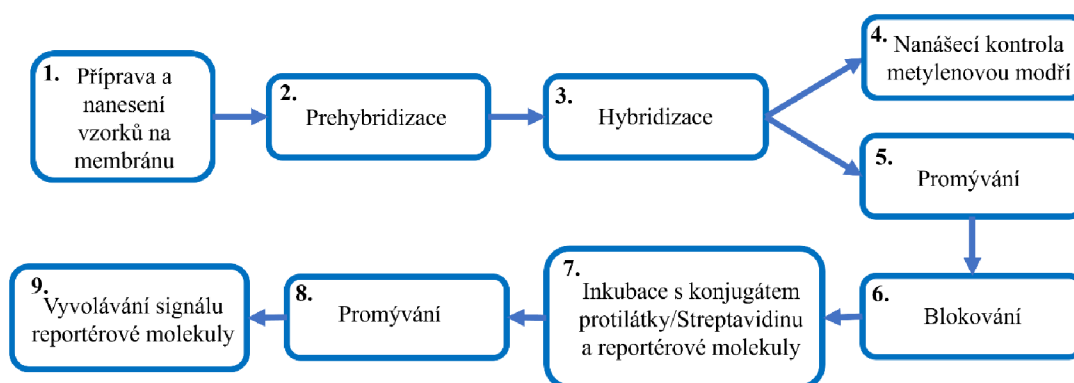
1. Příprava a nanesení vzorků na membránu

2. Prehybridizace

3. Hybridizace

4. Nanášecí kontrola metylenovou modří

5. Promývání

6. Blokování

7. Inkubace s konjugátem protilátky/Streptavidinu a reportérové molekuly

8. Promývání

9. Vyvolávání signálu reportérové molekuly